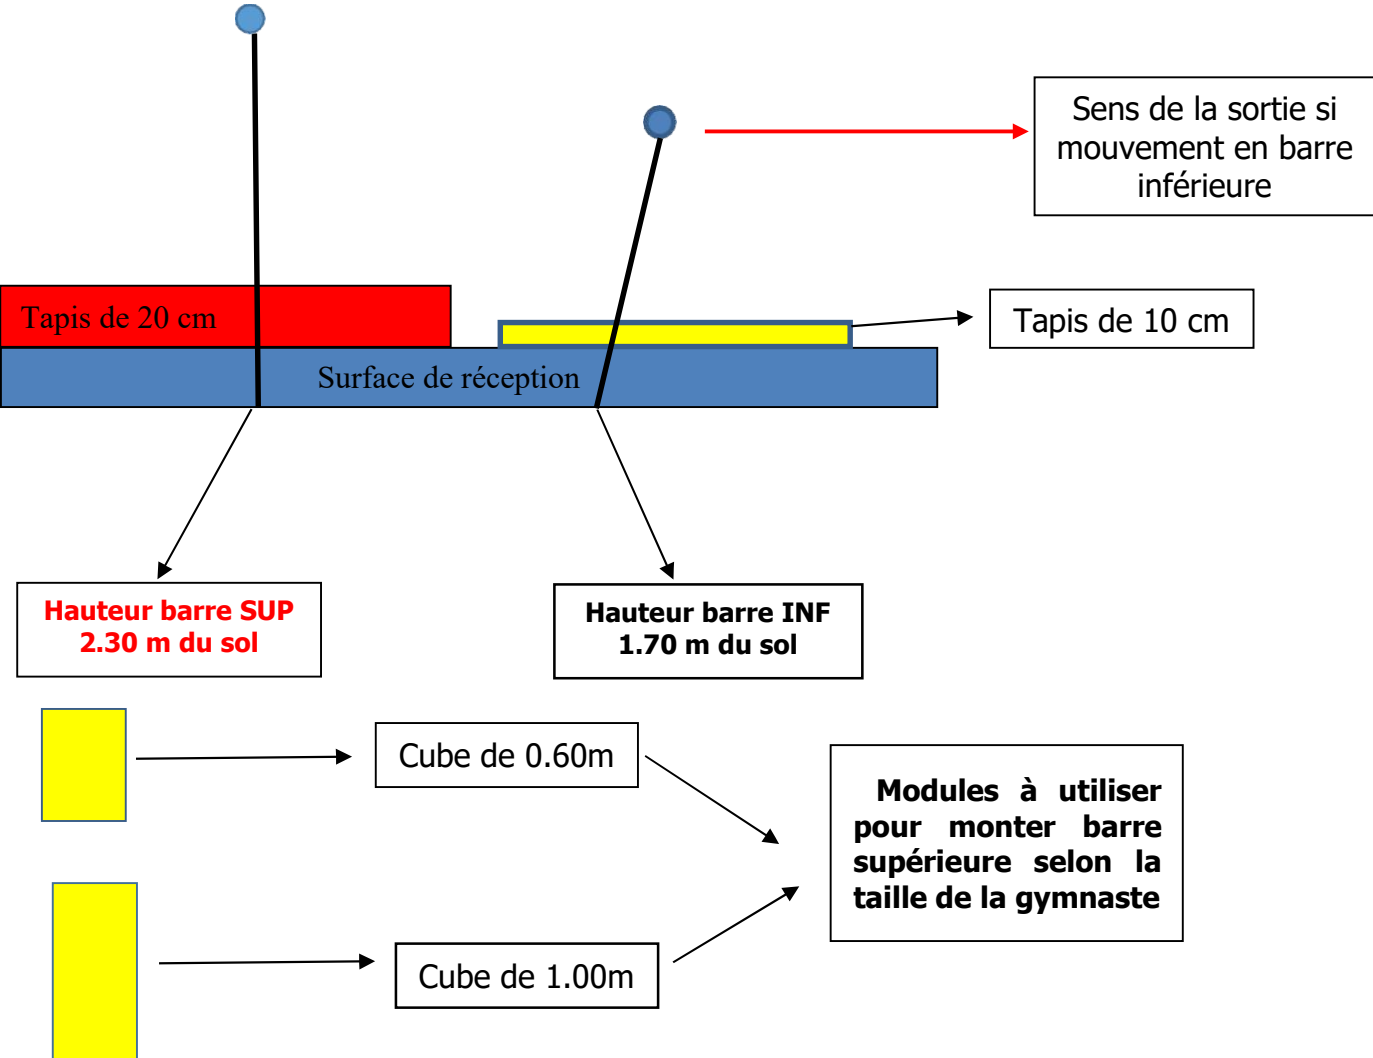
Sens de la sortie si mouvement en barre inférieure

Tapis de 20 cm

Tapis de 10 cm

Surface de réception

Hauteur barre SUP
2.30 m du sol

Hauteur barre INF
1.70 m du sol

Cube de 0.60m

Modules à utiliser pour monter barre supérieure selon la taille de la gymnaste

Cube de 1.00m